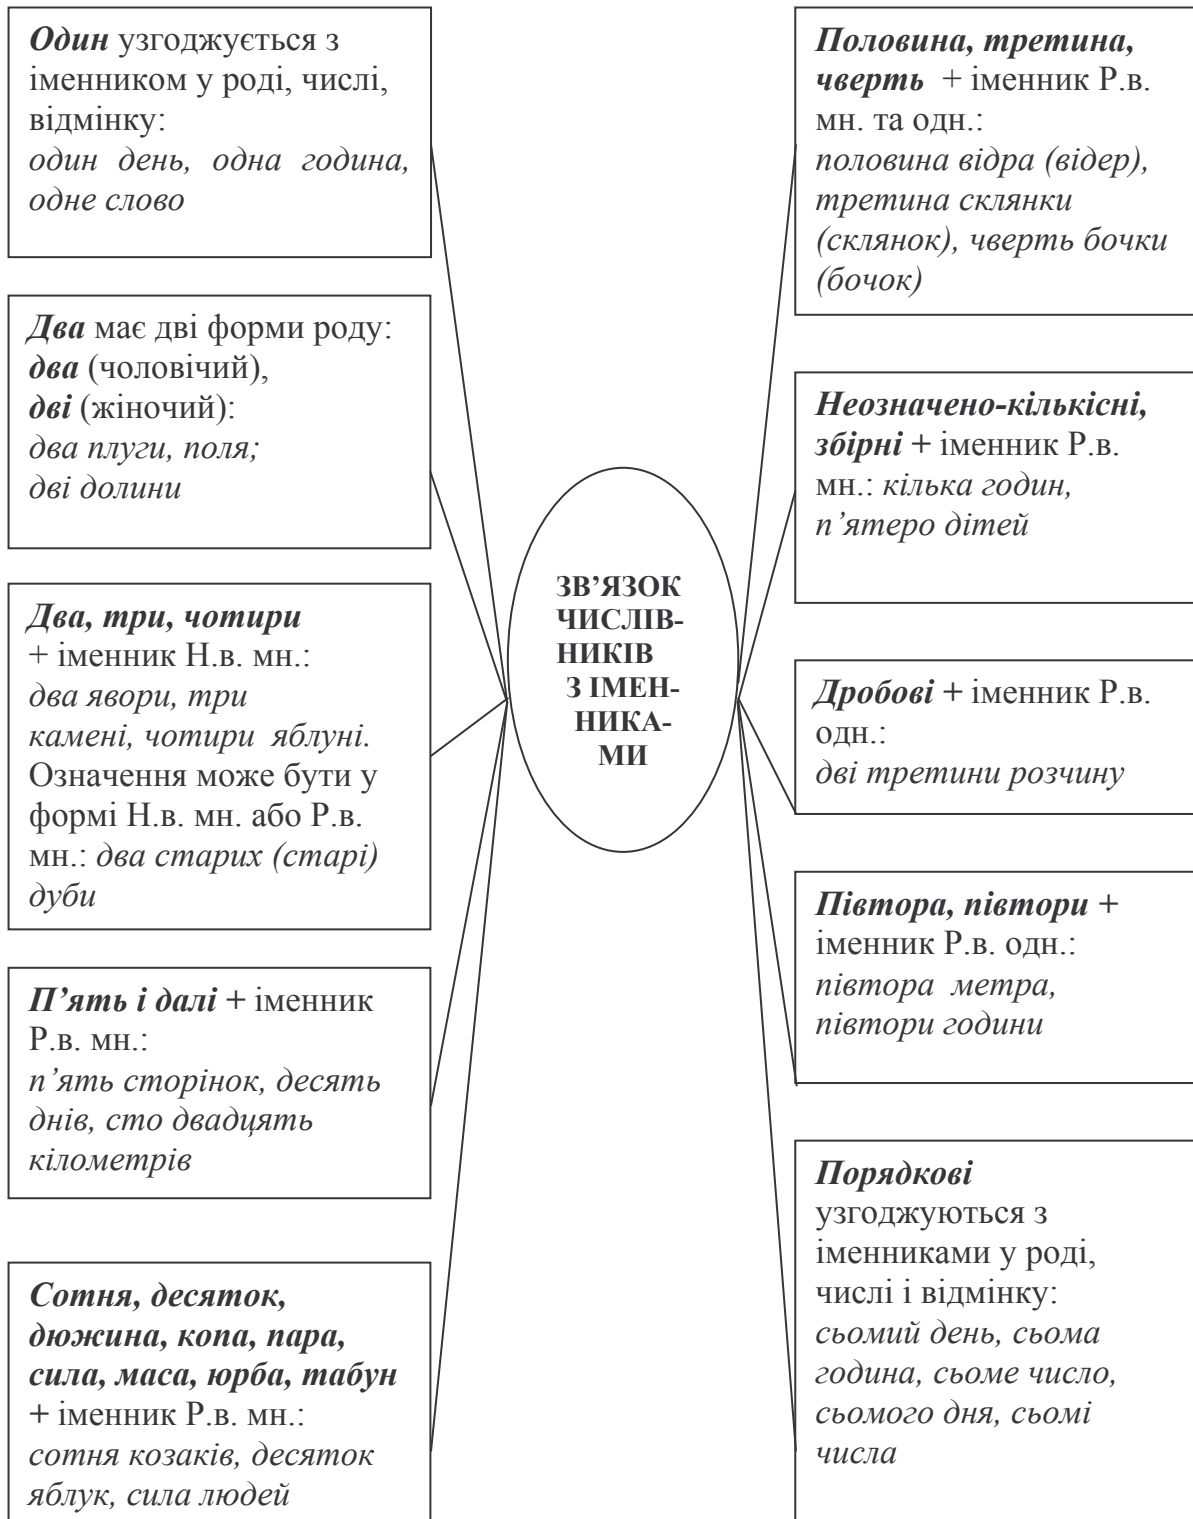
**Один** узгоджується з іменником у роді, числі, відмінку: *один день, одна година, одне слово*

**Два** має дві форми роду: **два** (чоловічий), **дві** (жіночий): *два плуги, поля; дві долини*

**Два, три, чотири** + іменник Н.в. мн.: *два явори, три камені, чотири яблуні.* Означення може бути у формі Н.в. мн. або Р.в. мн.: *два старих (старі) дуби*

**П'ять і далі** + іменник Р.в. мн.: *п'ять сторінок, десять днів, сто двадцять кілометрів*

**Сотня, десяток, дюжина, копа, пара, сила, маса, юрба, табун** + іменник Р.в. мн.: *сотня козаків, десяток яблук, сила людей*

ЗВ'ЯЗОК ЧИСЛІВНИКІВ З ІМЕННИКАМИ

**Половина, третина, чверть** + іменник Р.в. мн. та одн.: *половина відра (відер), третина склянки (склянок), чверть бочки (бочок)*

**Неозначено-кількісні, збірні** + іменник Р.в. мн.: *кілька годин, п'ятеро дітей*

**Дробові** + іменник Р.в. одн.: *дві третини розчину*

**Півтора, півтори** + іменник Р.в. одн.: *півтора метра, півтори години*

**Порядкові** узгоджуються з іменниками у роді, числі і відмінку: *сьомий день, сьома година, сьоме число, сьомого дня, сьомі числа*